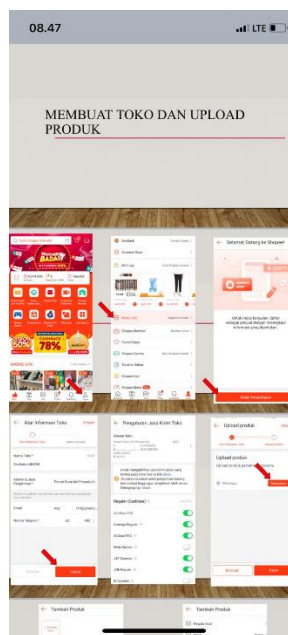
08.47

LTE

MEMBUAT TOKO DAN UPLOAD PRODUK

Selamat Datang ke Shopee!

Mulai Pendaftaran

Atur Informasi Toko

Pengaturan Jasa Kirim Toko

Upload produk

Upload produk

Tambah Produk

Tambah Produk

78%

50%